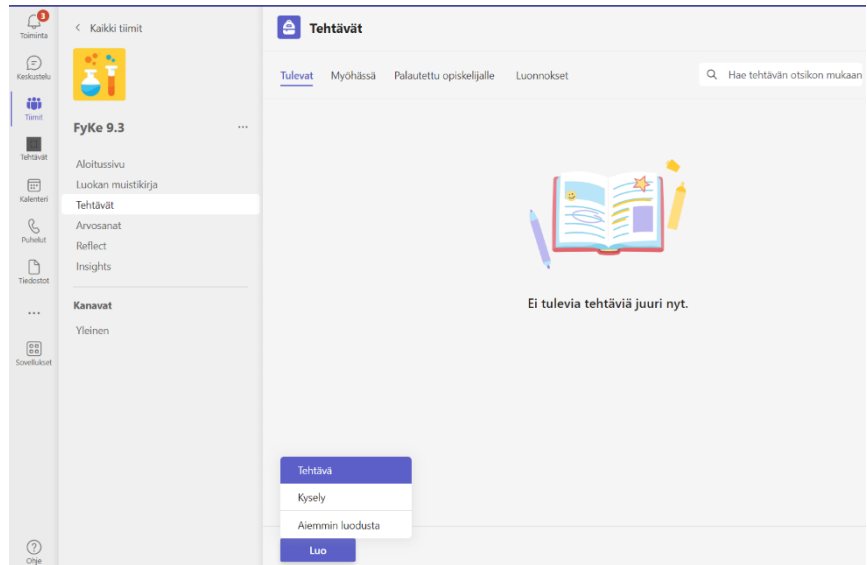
3
Toiminta
Keskustelu
Tiimit
Tehtävät
Kalenteri
Puhelut
Tiedostot
...
Sovellukset
Ohje

< Kaikki tiimit

FyKe 9.3
...

Aloitussivu
Luokan muistikirja
Tehtävät
Arvosanat
Reflect
Insights

Kanavat
Yleinen

Tehtävät

Tulevat
Myöhässä
Palautettu opiskelijalle
Luonnokset

Hae tehtävän otsikon mukaan

Ei tulevia tehtäviä juuri nyt.

Tehtävä
Kysely
Aiemmin luodusta
Luo